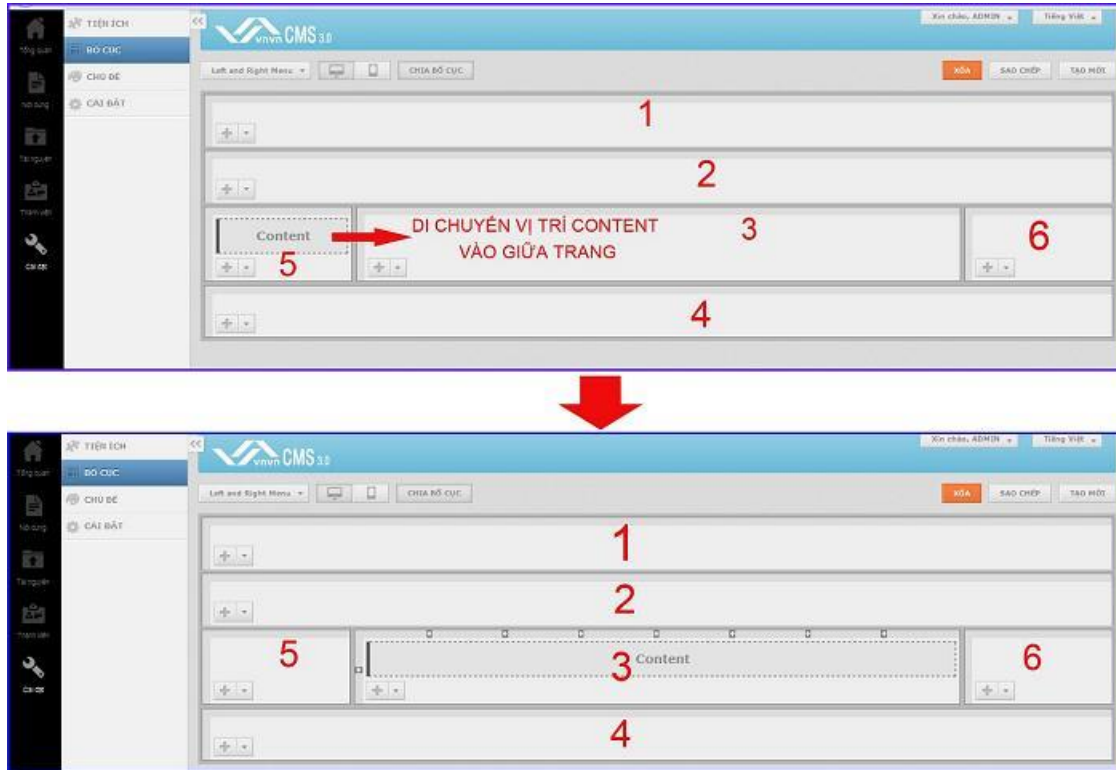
Tổng quan
Nội dung
Tài nguyên
Thành viên
Cài đặt

TIỆN ÍCH
BỐ CỤC
CHỦ ĐỀ
CÀI ĐẶT

vnvn CMS 3.0

Xin chào, ADMIN
Tiếng Việt

Left and Right Menu
CHIA BỐ CỤC

XÓA
SAO CHÉP
TẠO MỚI

1
2
Content
DI CHUYỂN VỊ TRÍ CONTENT VÀO GIỮA TRANG
3
5
6
4

Tổng quan
Nội dung
Tài nguyên
Thành viên
Cài đặt

TIỆN ÍCH
BỐ CỤC
CHỦ ĐỀ
CÀI ĐẶT

vnvn CMS 3.0

Xin chào, ADMIN
Tiếng Việt

Left and Right Menu
CHIA BỐ CỤC

XÓA
SAO CHÉP
TẠO MỚI

1
2
5
Content
3
6
4